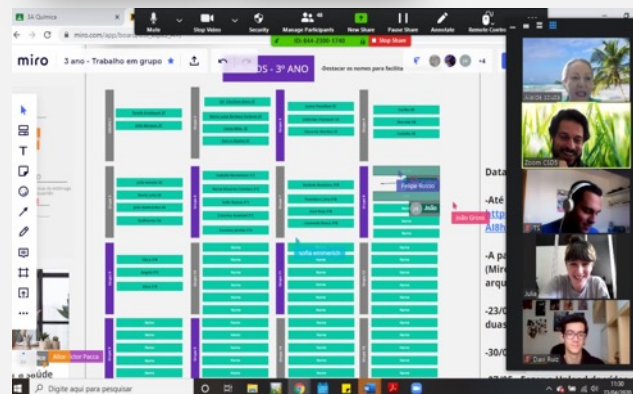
3A Química
miro.com/app/board/
Mute
Stop Video
Security
Manage Participants
New Share
Pause Share
Annotate
Remote Control
Stop Share
miro
3 ano - Trabalho em grupo
DS - 3º ANO
Destacar os nomes para facilitar
+4
Felipe Rocchi
João
João Gross
sofia emmerich
Data
-Até
http
AI8h
-A pa
(Mir
arqu
-23/
duas
-30/
Zoom CSDS
Julia
Dan Ruiz
Nome
Nome
Nome
Nome
Nome
Nome
Nome
Nome
Nome
Nome
Nome
Nome
Digite aqui para pesquisar
11:30